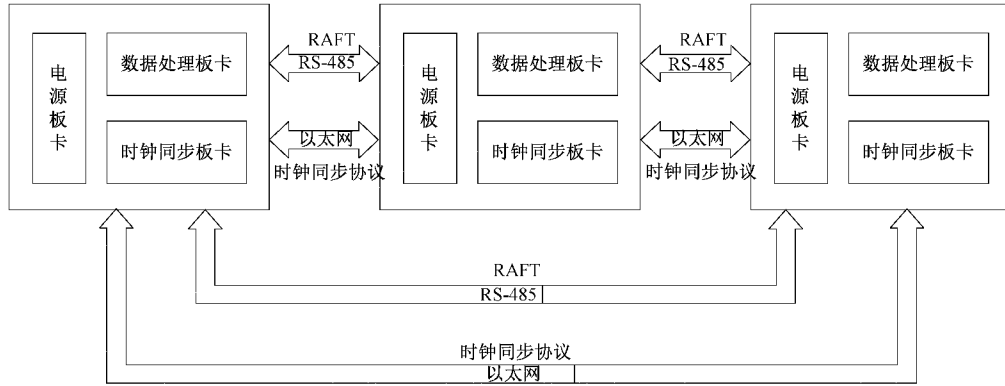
电源板卡

数据处理板卡

时钟同步板卡

RAFT

RS-485

以太网

时钟同步协议

电源板卡

数据处理板卡

时钟同步板卡

RAFT

RS-485

以太网

时钟同步协议

电源板卡

数据处理板卡

时钟同步板卡

RAFT

RS-485

时钟同步协议

以太网